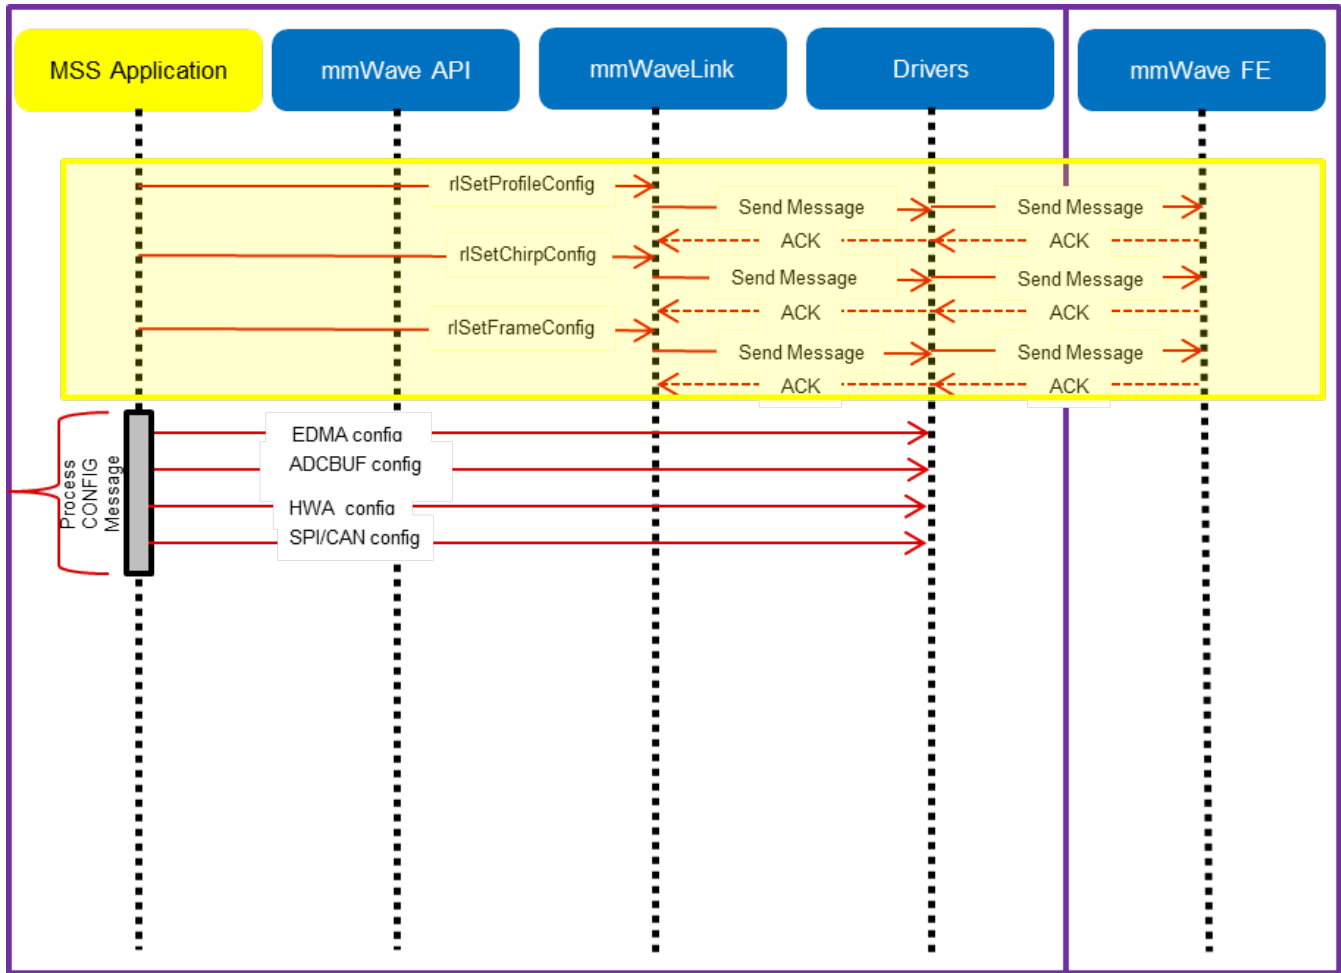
MSS Application

mmWave API

mmWaveLink

Drivers

mmWave FE

rlSetProfileConfig

Send Message

Send Message

ACK

ACK

rlSetChirpConfig

Send Message

Send Message

ACK

ACK

rlSetFrameConfig

Send Message

Send Message

ACK

ACK

Process CONFIG Message

EDMA config

ADCBUF config

HWA config

SPI/CAN config